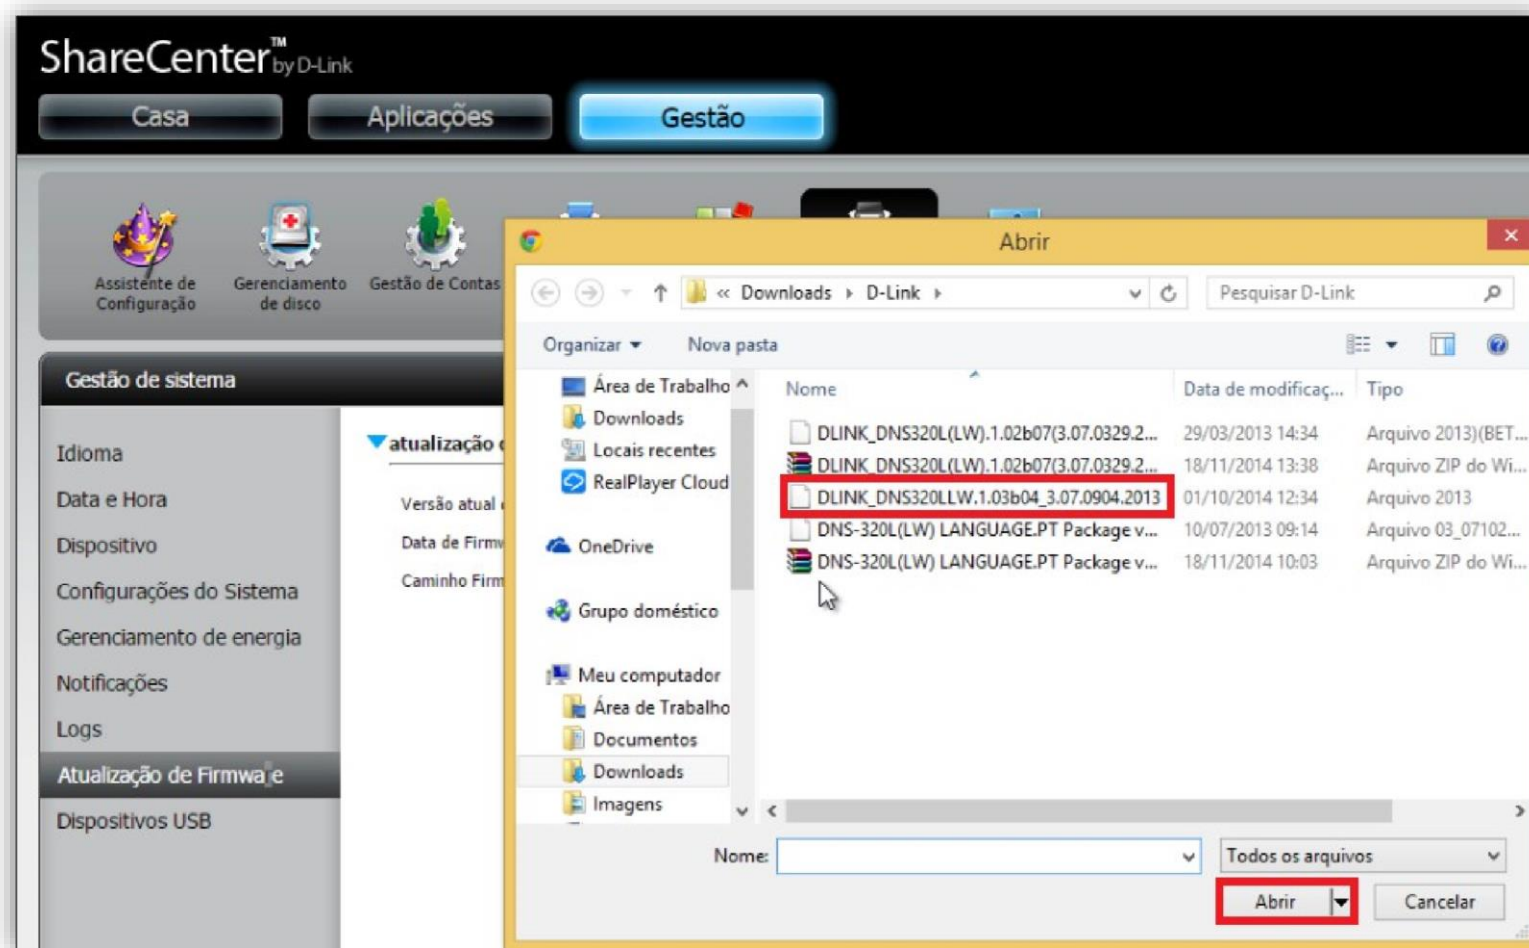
ShareCenter™ by D-Link

Casa Aplicações Gestão

Assistente de Configuração
Gerenciamento de disco
Gestão de Contas

Gestão de sistema

Idioma
Data e Hora
Dispositivo
Configurações do Sistema
Gerenciamento de energia
Notificações
Logs
Atualização de Firmware
Dispositivos USB

atualização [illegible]
Versão atual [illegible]
Data de Firm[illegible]
Caminho Firm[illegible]

Abrir

« Downloads › D-Link ›
Pesquisar D-Link

Organizar ▾ Nova pasta

Área de Trabalho
Downloads
Locais recentes
RealPlayer Cloud
OneDrive
Grupo doméstico
Meu computador
Área de Trabalho
Documentos
Downloads
Imagens

| Nome | Data de modificaç... | Tipo |
|---|---|---|
| DLINK_DNS320L(LW).1.02b07(3.07.0329.2... | 29/03/2013 14:34 | Arquivo 2013)(BET... |
| DLINK_DNS320L(LW).1.02b07(3.07.0329.2... | 18/11/2014 13:38 | Arquivo ZIP do Wi... |
| DLINK_DNS320LLW.1.03b04_3.07.0904.2013 | 01/10/2014 12:34 | Arquivo 2013 |
| DNS-320L(LW) LANGUAGE.PT Package v... | 10/07/2013 09:14 | Arquivo 03_07102... |
| DNS-320L(LW) LANGUAGE.PT Package v... | 18/11/2014 10:03 | Arquivo ZIP do Wi... |

Nome:
Todos os arquivos
Abrir
Cancelar